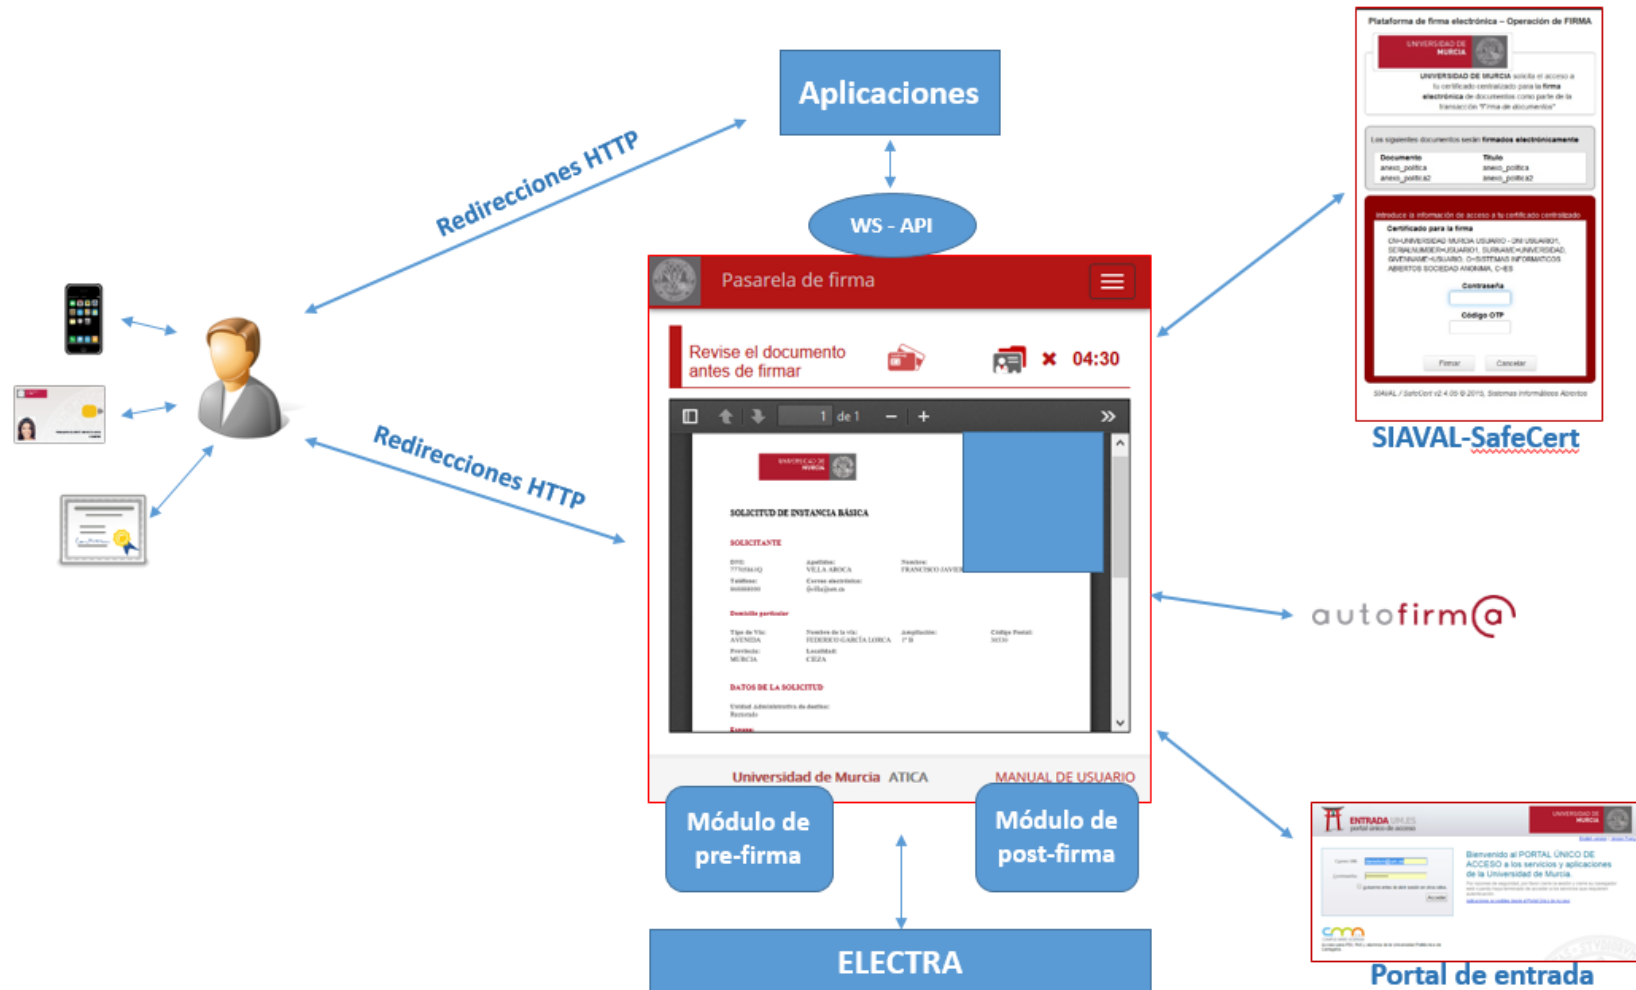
Aplicaciones

WS - API

Redirecciones HTTP

Redirecciones HTTP

Pasarela de firma

Revise el documento antes de firmar

04:30

1 de 1

UNIVERSIDAD DE MURCIA

SOLICITUD DE INSTANCIA BÁSICA

SOLICITANTE

DNI: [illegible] Apellidos: VILLA AROCA Nombre: FRANCISCO JAVIER
Teléfono: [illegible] Correo electrónico: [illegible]

Domicilio particular

Tipo de Vía: AVENIDA Nombre de la vía: FEDERICO GARCÍA LORCA Ampliación: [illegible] Código Postal: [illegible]
Provincia: MURCIA Localidad: CIEZA

DATOS DE LA SOLICITUD

Unidad Administrativa de destino: Registro

Expone:

Universidad de Murcia ATICA MANUAL DE USUARIO

Módulo de pre-firma

Módulo de post-firma

ELECTRA

Plataforma de firma electrónica – Operación de FIRMA

UNIVERSIDAD DE MURCIA

UNIVERSIDAD DE MURCIA solicita el acceso a tu certificado centralizado para la firma electrónica de documentos como parte de la transacción "Firma de documentos"

Los siguientes documentos serán firmados electrónicamente

| Documento | Título |
|---|---|
| anexo_politica | anexo_politica |
| anexo_politica2 | anexo_politica2 |

Introduce la información de acceso a tu certificado centralizado

Certificado para la firma

CN=UNIVERSIDAD MURCIA USUARIO - DNI USUARIO1, SERIALNUMBER=USUARIO1, SURNAME=UNIVERSIDAD, GIVENNAME=USUARIO, O=SISTEMAS INFORMATICOS ABIERTOS SOCIEDAD ANONIMA, C=ES

Contraseña

Código OTP

Firmar Cancelar

SIAVAL / SafeCert v2.4.05 © 2015, Sistemas Informáticos Abiertos

SIAVAL-SafeCert

autofirm@

ENTRADA UM.ES portal único de acceso

UNIVERSIDAD DE MURCIA

Bienvenido al PORTAL ÚNICO DE ACCESO a los servicios y aplicaciones de la Universidad de Murcia.

Portal de entrada